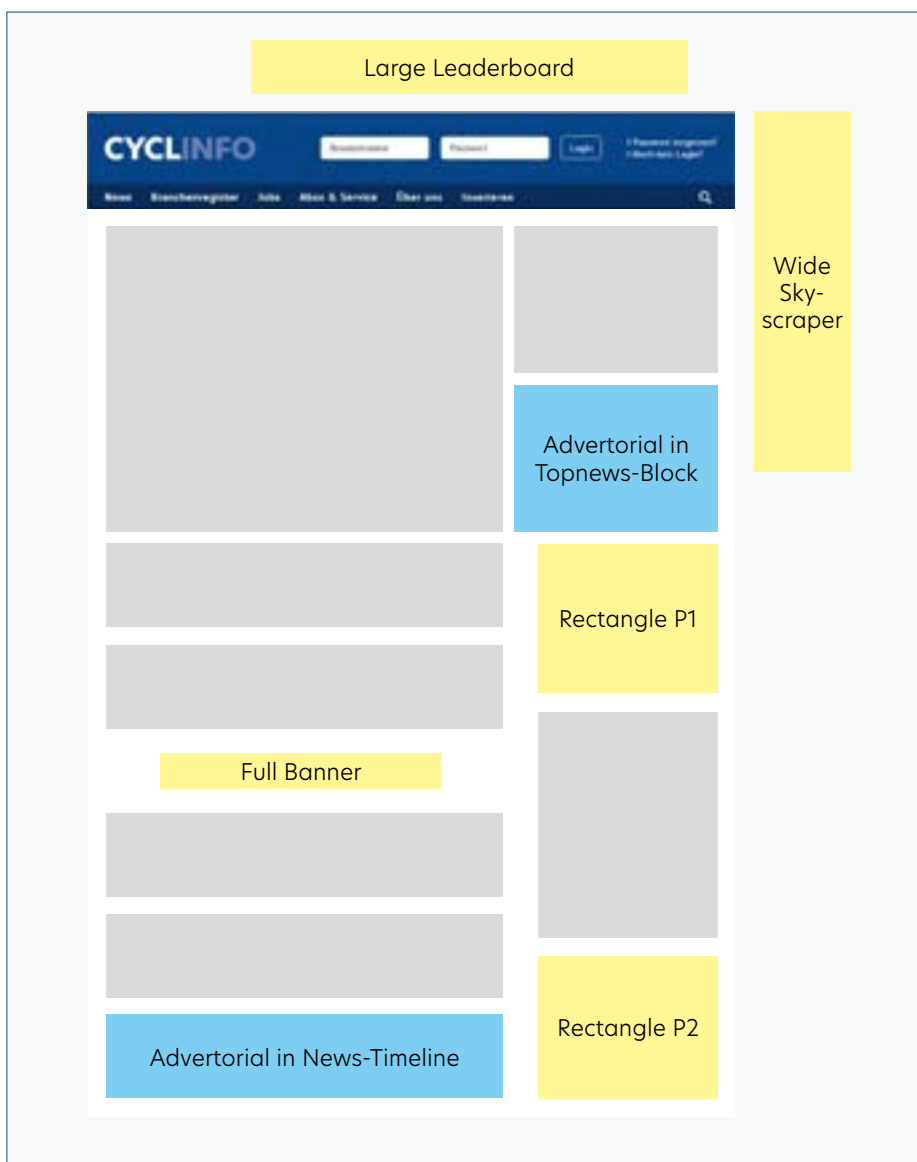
Large Leaderboard

CYCLINFO

Benutzername

Passwort

Login

› Passwort vergessen?
› Noch kein Login?

News   Branchenregister   Jobs   Abos & Service   Über uns   Inserieren

Wide Sky-scraper

Advertorial in Topnews-Block

Rectangle P1

Full Banner

Rectangle P2

Advertorial in News-Timeline